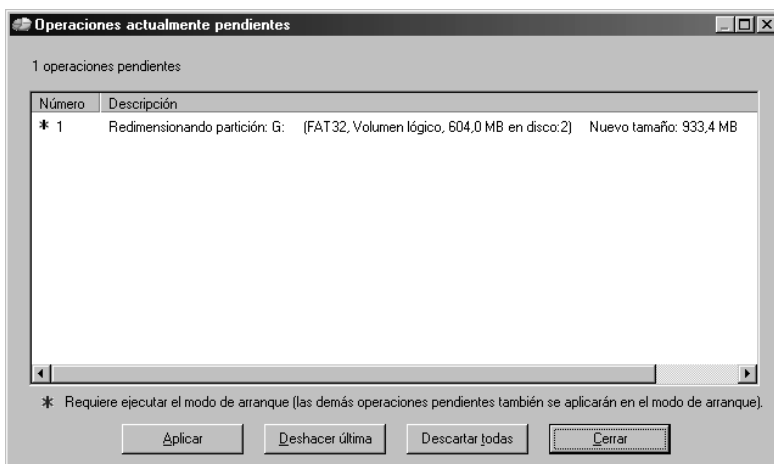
Operaciones actualmente pendientes

1 operaciones pendientes

| Número | Descripción |
|---|---|
| * 1 | Redimensionando partición: G: (FAT32, Volumen lógico, 604,0 MB en disco:2) Nuevo tamaño: 933,4 MB |

* Requiere ejecutar el modo de arranque (las demás operaciones pendientes también se aplicarán en el modo de arranque).

Aplicar | Deshacer última | Descartar todas | Cerrar